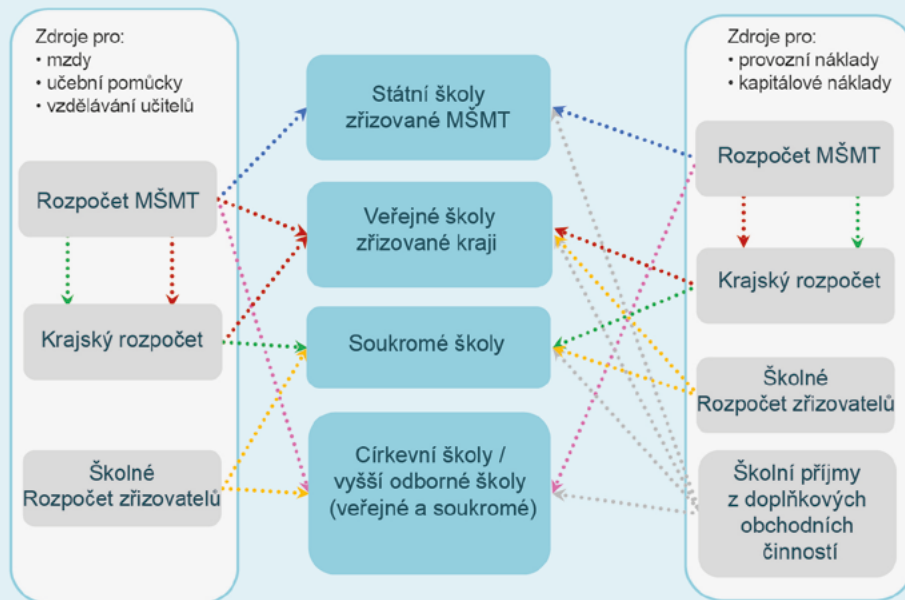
Zdroje pro:
• mzdy
• učební pomůcky
• vzdělávání učitelů

Rozpočet MŠMT

Krajský rozpočet

Školné
Rozpočet zřizovatelů

Státní školy zřizované MŠMT

Veřejné školy zřizované kraji

Soukromé školy

Církevní školy / vyšší odborné školy (veřejné a soukromé)

Zdroje pro:
• provozní náklady
• kapitálové náklady

Rozpočet MŠMT

Krajský rozpočet

Školné
Rozpočet zřizovatelů

Školní příjmy z doplňkových obchodních činností